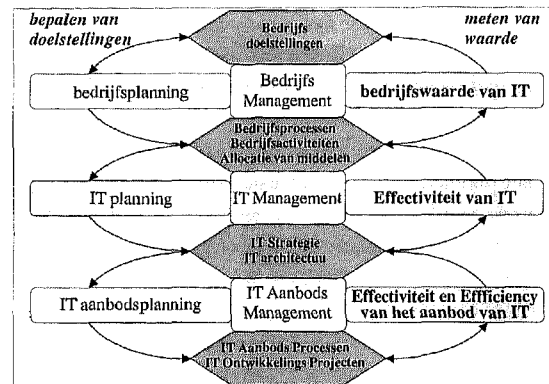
bepalen van doelstellingen

Bedrijfs doelstellingen

meten van waarde

bedrijfsplanning

Bedrijfs Management

bedrijfswaarde van IT

Bedrijfsprocessen
Bedrijfsactiviteiten
Allocatie van middelen

IT planning

IT Management

Effectiviteit van IT

IT Strategie
IT architectuu

IT aanbodsplanning

IT Aanbods Management

Effectiviteit en Efficiency van het aanbod van IT

IT Aanbods Processen
IT Ontwikkelings Projecten